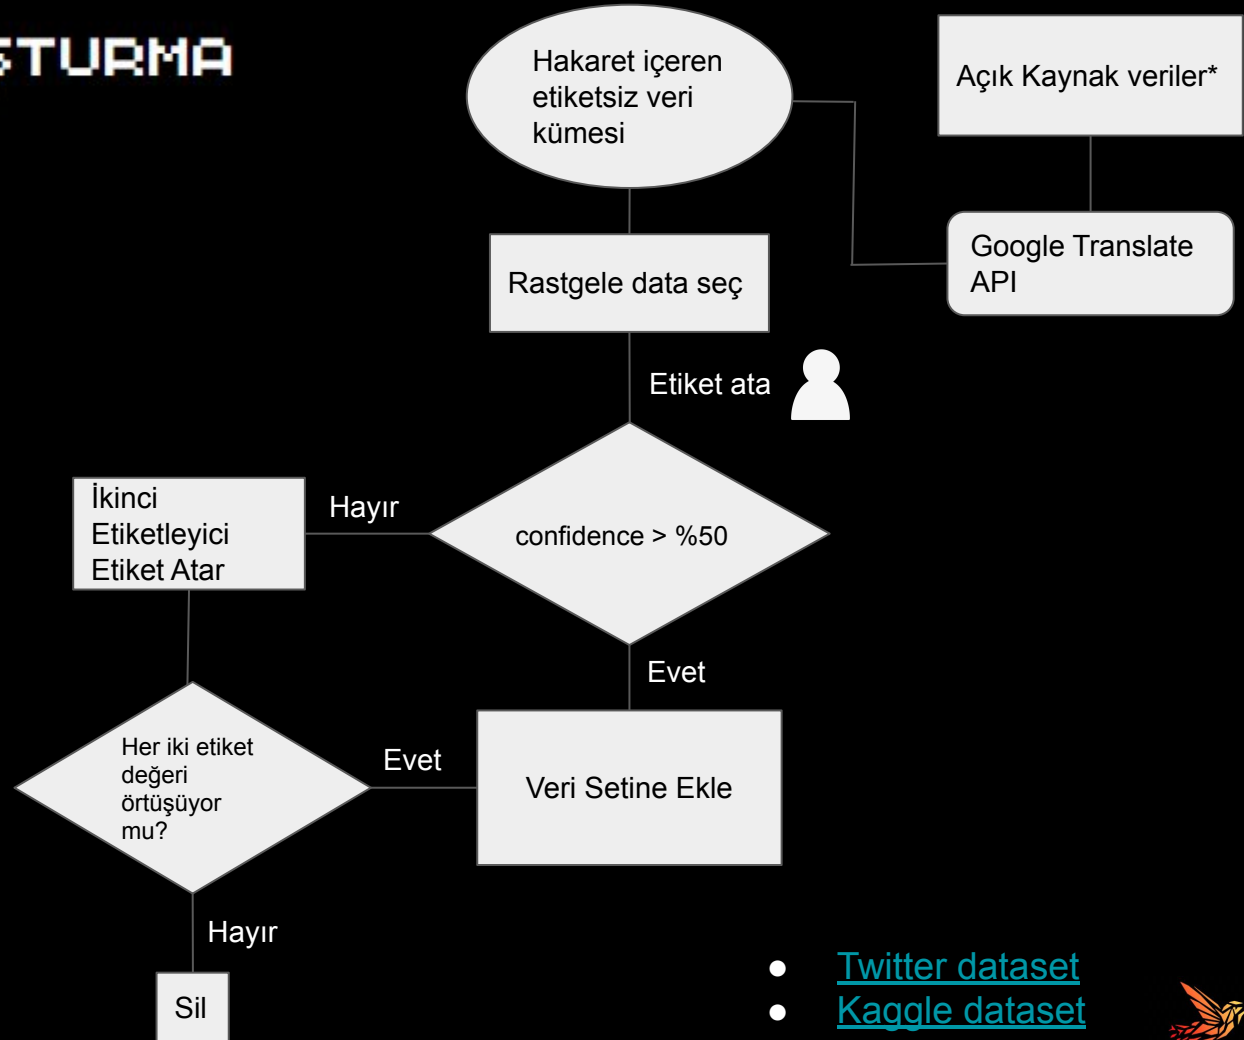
STURMA

Hakaret içeren etiketsiz veri kümesi

Açık Kaynak veriler*

Google Translate API

Rastgele data seç

Etiket ata

İkinci Etiketleyici Etiket Atar

Hayır

confidence > %50

Evet

Her iki etiket değeri örtüşüyor mu?

Evet

Veri Setine Ekle

Hayır

Sil

- Twitter dataset
- Kaggle dataset